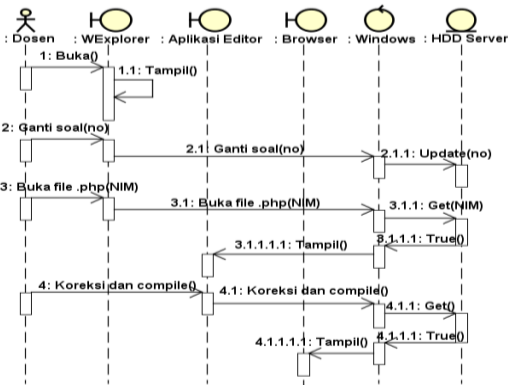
: Dosen
: WExplorer
: Aplikasi Editor
: Browser
: Windows
: HDD Server

1: Buka()
1.1: Tampil()
2: Ganti soal(no)
2.1: Ganti soal(no)
2.1.1: Update(no)
3: Buka file .php(NIM)
3.1: Buka file .php(NIM)
3.1.1: Get(NIM)
3.1.1.1: True()
3.1.1.1.1: Tampil()
4: Koreksi dan compile()
4.1: Koreksi dan compile()
4.1.1: Get()
4.1.1.1: True()
4.1.1.1.1: Tampil()